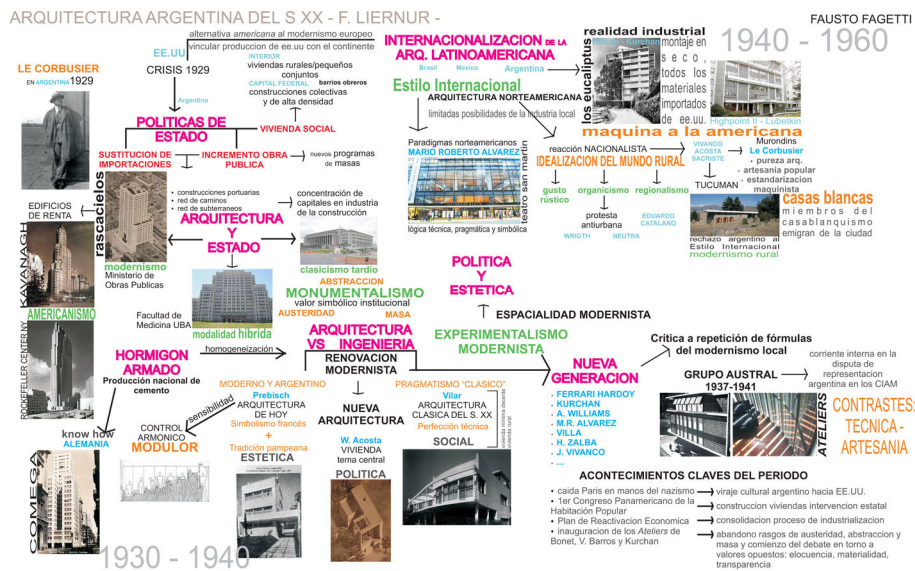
ARQUITECTURA ARGENTINA DEL S XX - F. LIERNUR -

FAUSTO FAGETTI

1940 - 1960

LE CORBUSIER EN ARGENTINA 1929

EE.UU

alternativa americana al modernismo europeo

vincular produccion de ee.uu con el continente

CRISIS 1929

INTERIOR viviendas rurales/pequeños conjuntos

CAPITAL FEDERAL barrios obreros construcciones colectivas y de alta densidad

Argentina

POLITICAS DE ESTADO

VIVIENDA SOCIAL

SUSTITUCION DE IMPORTACIONES

INCREMENTO OBRA PUBLICA

nuevos programas de masas

INTERNACIONALIZACION DE LA ARQ. LATINOAMERICANA

Brasil Mexico Argentina

Estilo Internacional

ARQUITECTURA NORTEAMERICANA

limitadas posibilidades de la industria local

Paradigmas norteamericanos MARIO ROBERTO ALVAREZ

teatro san martin

lógica técnica, pragmática y simbólica

los eucaliptus

realidad industrial

montaje en seco, todos los materiales importados de ee.uu.

Highpoint II - Lubetkin

maquina a la americana

reacción NACIONALISTA

IDEALIZACION DEL MUNDO RURAL

VIVANCO ACOSTA SACRISTE

Murondins Le Corbusier

· pureza arq. · artesania popular · estandarizacion maquinista

TUCUMAN

gusto rústico

organicismo

regionalismo

protesta antiurbana

WRIGTH NEUTRA

EDUARDO CATALANO

casas blancas

miembros del casablanquismo emigran de la ciudad

rechazo argentino al Estilo Internacional

modernismo rural

EDIFICIOS DE RENTA

rascacielos

· construcciones portuarias
· red de caminos
· red de subterraneos

concentración de capitales en industria de la construcción

ARQUITECTURA Y ESTADO

KAVANAGH

modernismo

Ministerio de Obras Publicas

clasicismo tardío

ABSTRACCION

MONUMENTALISMO

valor simbólico institucional

AUSTERIDAD MASA

POLITICA Y ESTETICA

ESPACIALIDAD MODERNISTA

AMERICANISMO

Facultad de Medicina UBA

modalidad hibrida

ARQUITECTURA VS INGENIERIA

EXPERIMENTALISMO MODERNISTA

ROCKEFELLER CENTER NY

HORMIGON ARMADO

Producción nacional de cemento

homogeneización

RENOVACION MODERNISTA

NUEVA GENERACION

Critica a repetición de fórmulas del modernismo local

GRUPO AUSTRAL 1937-1941

corriente interna en la disputa de representacion argentina en los CIAM

MODERNO Y ARGENTINO

PRAGMATISMO "CLASICO"

Prebisch ARQUITECTURA DE HOY

Simbolismo francés + Tradición pampeana

sensibilidad

know how ALEMANIA

CONTROL ARMONICO

MODULOR

ESTETICA

NUEVA ARQUITECTURA

W. Acosta VIVIENDA tema central

POLITICA

Vilar ARQUITECTURA CLASICA DEL S. XX

Perfección técnica

SOCIAL

· FERRARI HARDOY
· KURCHAN
· A. WILLIAMS
· M.R. ALVAREZ
· VILLA
· H. ZALBA
· J. VIVANCO
· ...

ATELIERS

CONTRASTES: TECNICA - ARTESANIA

COMEGA

ACONTECIMIENTOS CLAVES DEL PERIODO

· caida Paris en manos del nazismo → viraje cultural argentino hacia EE.UU.
· 1er Congreso Panamericano de la Habitación Popular → construccion viviendas intervencion estatal
· Plan de Reactivacion Economica → consolidacion proceso de industrializacion
· inauguracion de los Ateliers de Bonet, V. Barros y Kurchan → abandono rasgos de austeridad, abstraccion y masa y comienzo del debate en torno a valores opuestos: elocuencia, materialidad, transparencia

1930 - 1940